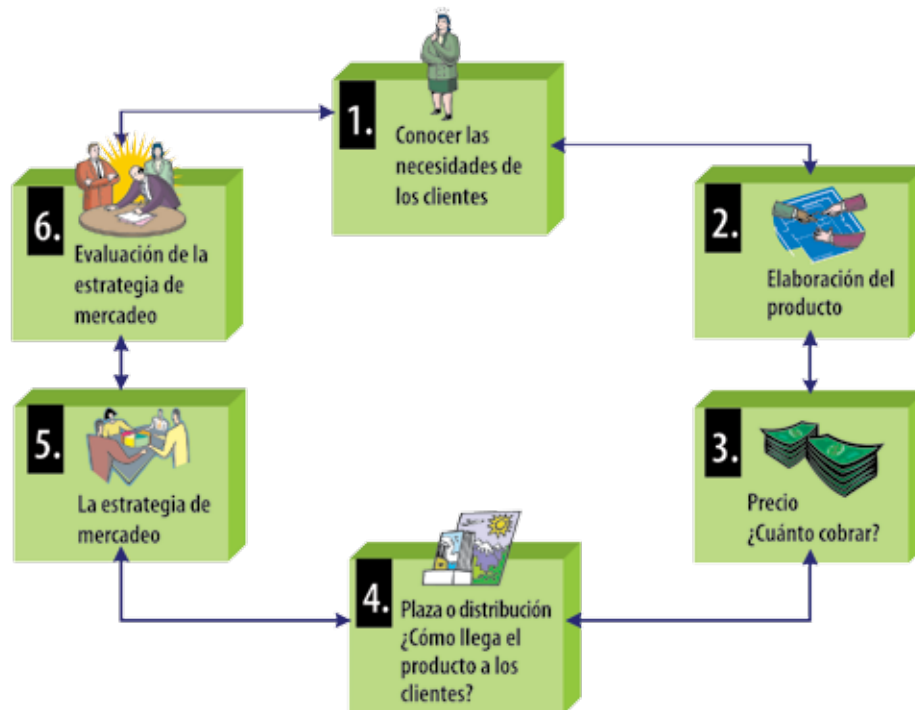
1.
Conocer las necesidades de los clientes

2.
Elaboración del producto

3.
Precio
¿Cuánto cobrar?

4.
Plaza o distribución
¿Cómo llega el producto a los clientes?

5.
La estrategia de mercadeo

6.
Evaluación de la estrategia de mercadeo